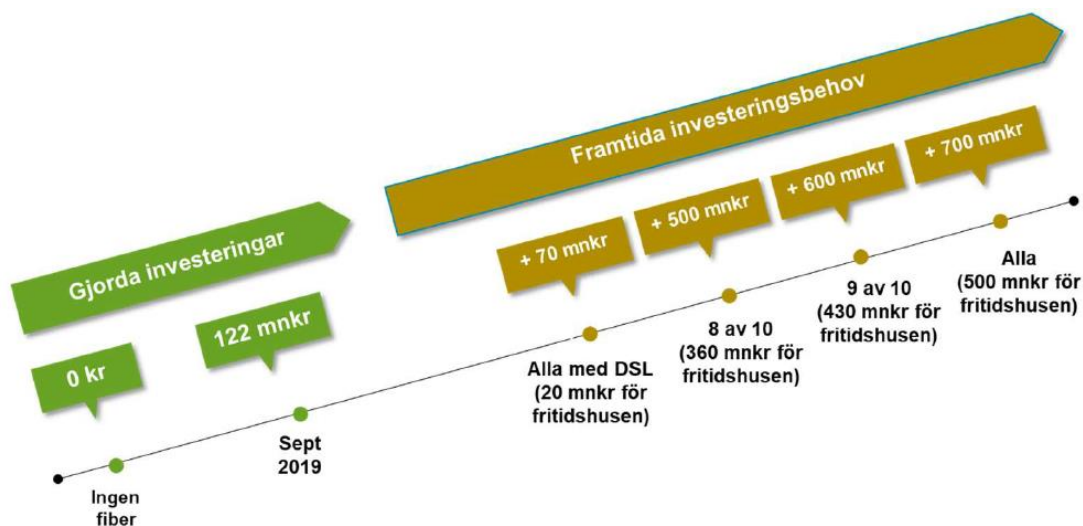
Framtida investeringsbehov

Gjorda investeringar

0 kr

122 mnkr

+ 70 mnkr

+ 500 mnkr

+ 600 mnkr

+ 700 mnkr

Ingen fiber

Sept 2019

Alla med DSL (20 mnkr för fritidshusen)

8 av 10 (360 mnkr för fritidshusen)

9 av 10 (430 mnkr för fritidshusen)

Alla (500 mnkr för fritidshusen)